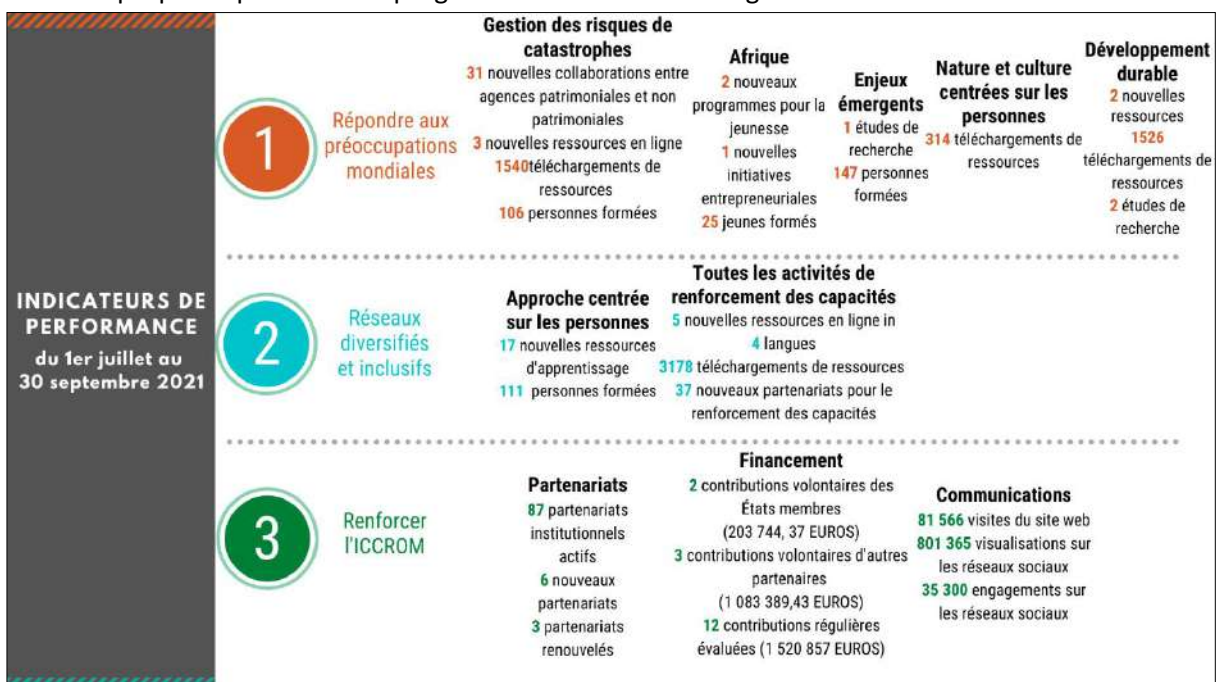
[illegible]

INDICATEURS DE PERFORMANCE du 1er juillet au 30 septembre 2021

1 Répondre aux préoccupations mondiales

Gestion des risques de catastrophes
31 nouvelles collaborations entre agences patrimoniales et non patrimoniales
3 nouvelles ressources en ligne
1540téléchargements de ressources
106 personnes formées

Afrique
2 nouveaux programmes pour la jeunesse
1 nouvelles initiatives entrepreneuriales
25 jeunes formés

Enjeux émergents
1 études de recherche
147 personnes formées

Nature et culture centrées sur les personnes
314 téléchargements de ressources

Développement durable
2 nouvelles ressources
1526 téléchargements de ressources
2 études de recherche

2 Réseaux diversifiés et inclusifs

Approche centrée sur les personnes
17 nouvelles ressources d'apprentissage
111 personnes formées

Toutes les activités de renforcement des capacités
5 nouvelles ressources en ligne in 4 langues
3178 téléchargements de ressources
37 nouveaux partenariats pour le renforcement des capacités

3 Renforcer l'ICCROM

Partenariats
87 partenariats institutionnels actifs
6 nouveaux partenariats
3 partenariats renouvelés

Financement
2 contributions volontaires des États membres (203 744, 37 EUROS)
3 contributions volontaires d'autres partenaires (1 083 389,43 EUROS)
12 contributions régulières évaluées (1 520 857 EUROS)

Communications
81 566 visites du site web
801 365 visualisations sur les réseaux sociaux
35 300 engagements sur les réseaux sociaux